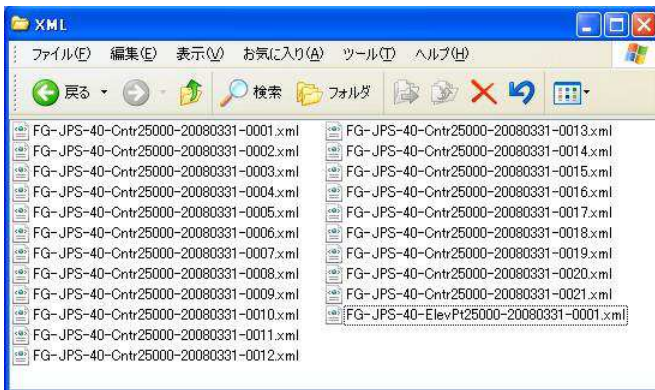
XML

ファイル(F) 編集(E) 表示(V) お気に入り(A) ツール(T) ヘルプ(H)

戻る 検索 フォルダ

FG-JPS-40-Cntr25000-20080331-0001.xml
FG-JPS-40-Cntr25000-20080331-0002.xml
FG-JPS-40-Cntr25000-20080331-0003.xml
FG-JPS-40-Cntr25000-20080331-0004.xml
FG-JPS-40-Cntr25000-20080331-0005.xml
FG-JPS-40-Cntr25000-20080331-0006.xml
FG-JPS-40-Cntr25000-20080331-0007.xml
FG-JPS-40-Cntr25000-20080331-0008.xml
FG-JPS-40-Cntr25000-20080331-0009.xml
FG-JPS-40-Cntr25000-20080331-0010.xml
FG-JPS-40-Cntr25000-20080331-0011.xml
FG-JPS-40-Cntr25000-20080331-0012.xml
FG-JPS-40-Cntr25000-20080331-0013.xml
FG-JPS-40-Cntr25000-20080331-0014.xml
FG-JPS-40-Cntr25000-20080331-0015.xml
FG-JPS-40-Cntr25000-20080331-0016.xml
FG-JPS-40-Cntr25000-20080331-0017.xml
FG-JPS-40-Cntr25000-20080331-0018.xml
FG-JPS-40-Cntr25000-20080331-0019.xml
FG-JPS-40-Cntr25000-20080331-0020.xml
FG-JPS-40-Cntr25000-20080331-0021.xml
FG-JPS-40-ElevPt25000-20080331-0001.xml